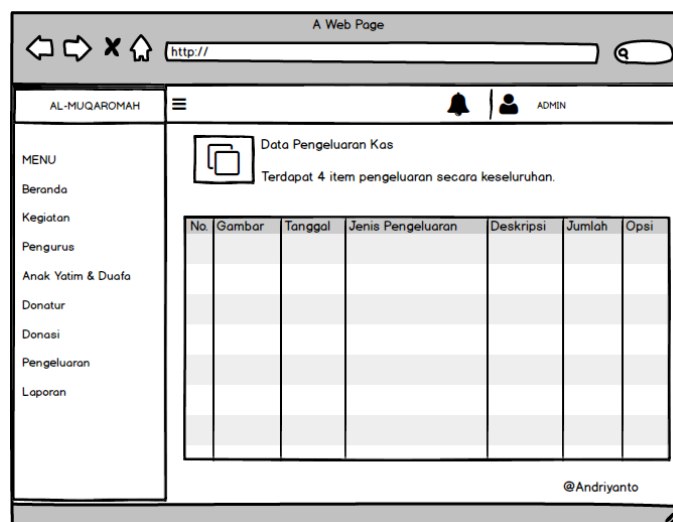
A Web Page

http://

AL-MUQAROMAH

ADMIN

MENU
Beranda
Kegiatan
Pengurus
Anak Yatim & Duafa
Donatur
Donasi
Pengeluaran
Laporan

Data Pengeluaran Kas

Terdapat 4 item pengeluaran secara keseluruhan.

| No. | Gambar | Tanggal | Jenis Pengeluaran | Deskripsi | Jumlah | Opsi |
|---|---|---|---|---|---|---|
| | | | | | | |

@Andriyanto